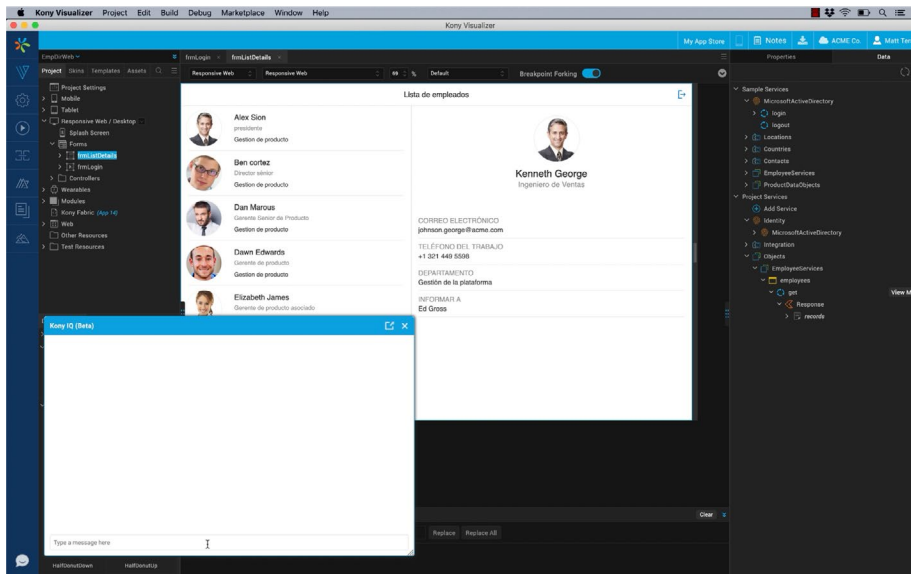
Kony Visualizer Project Edit Build Debug Marketplace Window Help

Kony Visualizer

My App Store Notes ACME Co. Matt Ter

EmpDirWeb

frmLogin frmListDetails

Project Skins Templates Assets

Responsive Web Responsive Web 69 % Default Breakpoint Forking

Properties Data

Project Settings
Mobile
Tablet
Responsive Web / Desktop
Splash Screen
Forms
frmListDetails
frmLogin
Controllers
Wearables
Modules
Kony Fabric (App M)
Web
Other Resources
Test Resources

Lista de empleados

Alex Sion
presidente
Gestion de producto

Ben cortez
Director sénior
Gestion de producto

Dan Marous
Gerente Senior de Producto
Gestion de producto

Dawn Edwards
Gerente de producto
Gestion de producto

Elizabeth James
Gerente de producto asociado

Kenneth George
Ingeniero de Ventas

CORREO ELECTRÓNICO
johnson.george@acme.com

TELÉFONO DEL TRABAJO
+1 321 449 5598

DEPARTAMENTO
Gestión de la plataforma

INFORMAR A
Ed Gross

Sample Services
MicrosoftActiveDirectory
login
logout
Locations
Countries
Contacts
EmployeeServices
ProductDataObjects
Project Services
Add Service
Identity
MicrosoftActiveDirectory
Integration
Objects
EmployeeServices
employees
get
Response
records

View M

Kony IQ (Beta)

Type a message here

Clear

Replace Replace All

HalfDonutDown HalfDonutUp